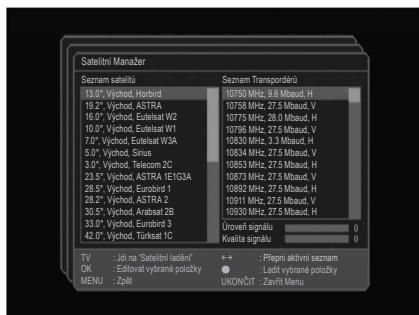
Satelitní Manažer

Seznam satelitů
13.0°, Východ, Horbird
19.2°, Východ, ASTRA
16.0°, Východ, Eutelsat W2
10.0°, Východ, Eutelsat W1
7.0°, Východ, Eutelsat W3A
5.0°, Východ, Sirius
3.0°, Východ, Telecom 2C
23.5°, Východ, ASTRA 1E1G3A
28.5°, Východ, Eurobird 1
28.2°, Východ, ASTRA 2
30.5°, Východ, Arabsat 2B
33.0°, Východ, Eurobird 3
42.0°, Východ, Türksat 1C

Seznam Transpordérů
10750 MHz, 9.6 Mbaud, H
10758 MHz, 27.5 Mbaud, V
10775 MHz, 28.0 Mbaud, H
10796 MHz, 27.5 Mbaud, V
10830 MHz, 3.3 Mbaud, H
10834 MHz, 27.5 Mbaud, V
10853 MHz, 27.5 Mbaud, H
10873 MHz, 27.5 Mbaud, V
10892 MHz, 27.5 Mbaud, H
10911 MHz, 27.5 Mbaud, V
10930 MHz, 27.5 Mbaud, H

Úroveň signálu 0
Kvalita signálu 0

TV : Jdi na "Satelitní ladění"
OK : Editovat vybrané položky
MENU : Zpět
↔ : Přepni aktivní seznam
● : Ladit vybrané položky
UKONČIT : Zavřít Menu